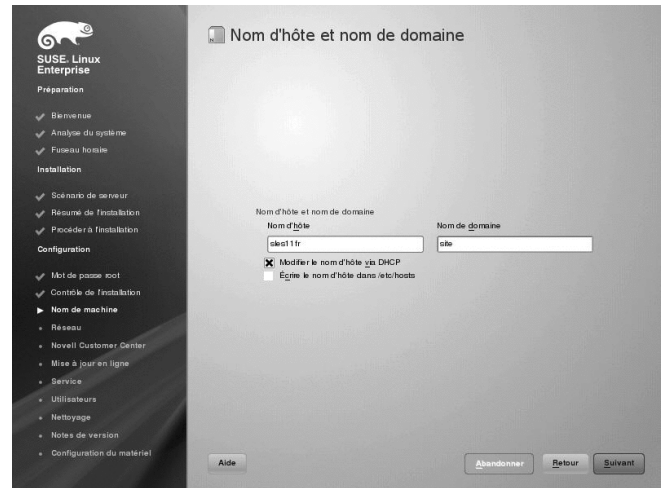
SUSE. Linux Enterprise

Préparation

Bienvenue
Analyse du système
Fuseau horaire

Installation

Scénario de serveur
Résumé de l'installation
Procéder à l'installation

Configuration

Mot de passe root
Contrôle de l'installation
Nom de machine
Réseau
Novell Customer Center
Mise à jour en ligne
Service
Utilisateurs
Nettoyage
Notes de version
Configuration du matériel

Nom d'hôte et nom de domaine

Nom d'hôte et nom de domaine

Nom d'hôte
sles11fr

Nom de domaine
site

Modifier le nom d'hôte via DHCP
Écrire le nom d'hôte dans /etc/hosts

Aide

Abandonner

Retour

Suivant